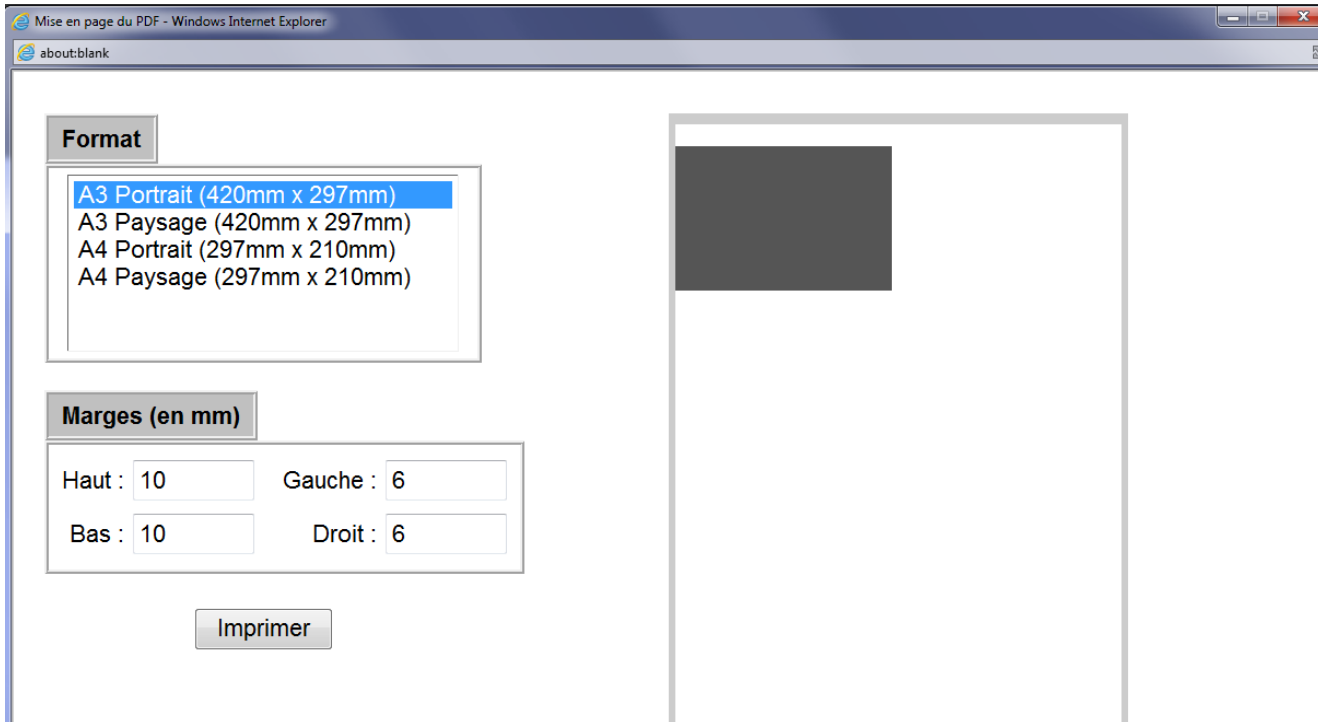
Mise en page du PDF - Windows Internet Explorer

about:blank

Format

A3 Portrait (420mm x 297mm)
A3 Paysage (420mm x 297mm)
A4 Portrait (297mm x 210mm)
A4 Paysage (297mm x 210mm)

Marges (en mm)

Haut : 10 Gauche : 6
Bas : 10 Droit : 6

Imprimer